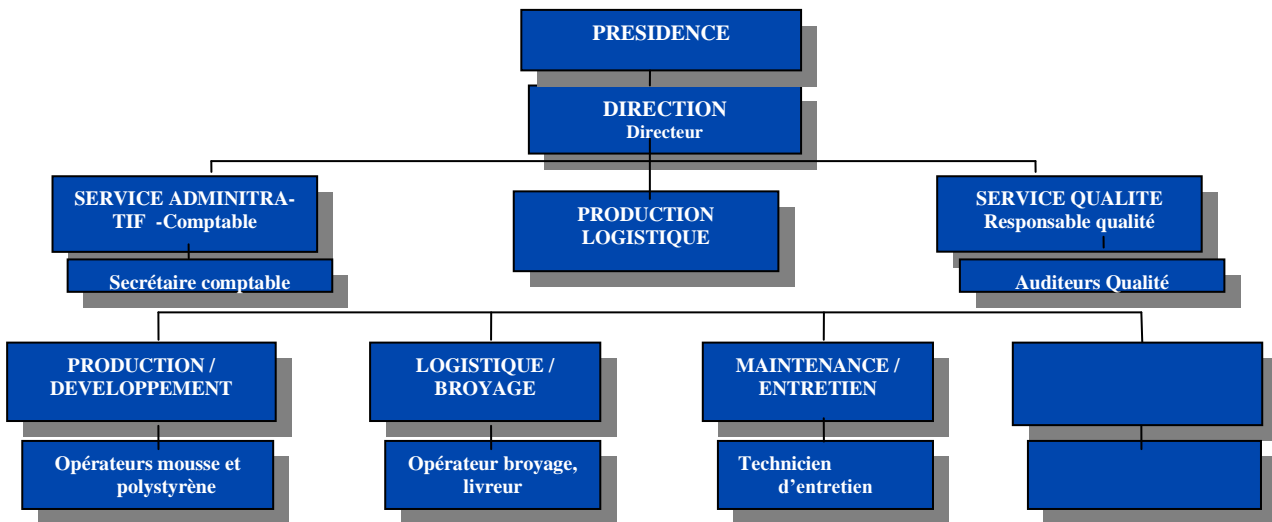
PRESIDENCE

DIRECTION
Directeur

SERVICE ADMINITRATIF -Comptable

Secrétaire comptable

PRODUCTION LOGISTIQUE

SERVICE QUALITE
Responsable qualité

Auditeurs Qualité

PRODUCTION / DEVELOPPEMENT

Opérateurs mousse et polystyrène

LOGISTIQUE / BROYAGE

Opérateur broyage, livreur

MAINTENANCE / ENTRETIEN

Technicien d'entretien